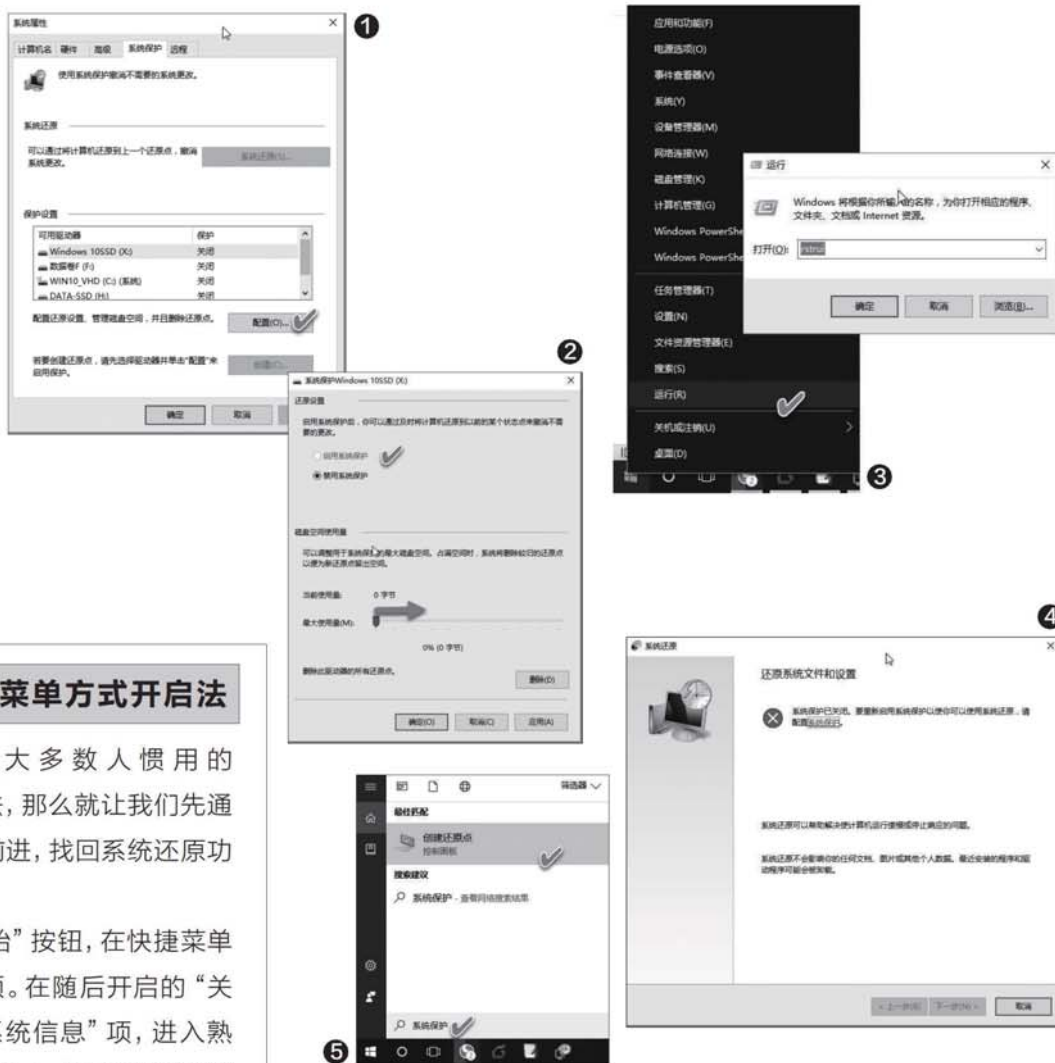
系统属性

计算机名 硬件 高级 系统保护 远程

使用系统保护撤消不需要的系统更改。

系统还原

可以通过将计算机还原到上一个还原点，撤消系统更改。

系统还原(S)...

保护设置

| 可用驱动器 | 保护 |
|---|---|
| Windows 10SSD (X:) | 关闭 |
| 数据卷F (F:) | 关闭 |
| WIN10_VHD (C:) (系统) | 关闭 |
| DATA-SSD (H:) | 关闭 |

配置还原设置、管理磁盘空间，并且删除还原点。

配置(O)...

若要创建还原点，请先选择驱动器并单击"配置"来启用保护。

创建(C)...

确定 取消

❶

应用和功能(F)
电源选项(O)
事件查看器(V)
系统(Y)
设备管理器(M)
网络连接(W)
磁盘管理(K)
计算机管理(G)
Windows PowerShe
Windows PowerShe
任务管理器(T)
设置(N)
文件资源管理器(E)
搜索(S)
运行(R)
关机或注销(U)
桌面(D)

运行

Windows 将根据你所输入的名称，为你打开相应的程序、文件夹、文档或 Internet 资源。

打开(O): rstrui

确定 取消 浏览(B)...

❸

❷

系统保护Windows 10SSD (X:)

还原设置

启用系统保护后，你可以通过及时将计算机还原到以前的某个状态来撤消不需要的更改。

启用系统保护

禁用系统保护

磁盘空间使用量

可以调整用于系统保护的最大磁盘空间。占满空间时，系统将删除较旧的还原点以便为新还原点留出空间。

当前使用量: 0 字节

最大使用量(M):

0% (0 字节)

删除此驱动器的所有还原点。

删除(D)

确定(O) 取消(C) 应用(A)

菜单方式开启法

大多数人惯用的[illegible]，那么就让我们先通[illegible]进，找回系统还原功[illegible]

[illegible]始"按钮，在快捷菜单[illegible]项。在随后开启的"关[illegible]系统信息"项，进入熟

筛选器

最佳匹配

创建还原点
控制面板

搜索建议

系统保护 - 查看网络搜索结果

系统保护

❺

❹

系统还原

还原系统文件和设置

系统保护已关闭。要重新启用系统保护以便你可以使用系统还原，请配置系统保护。

系统还原可以帮助解决使计算机运行缓慢或停止响应的问题。

系统还原不会影响你的任何文档、图片或其他个人数据。最近安装的程序和驱动程序可能会被卸载。

< 上一步(B) 下一步(N) > 取消